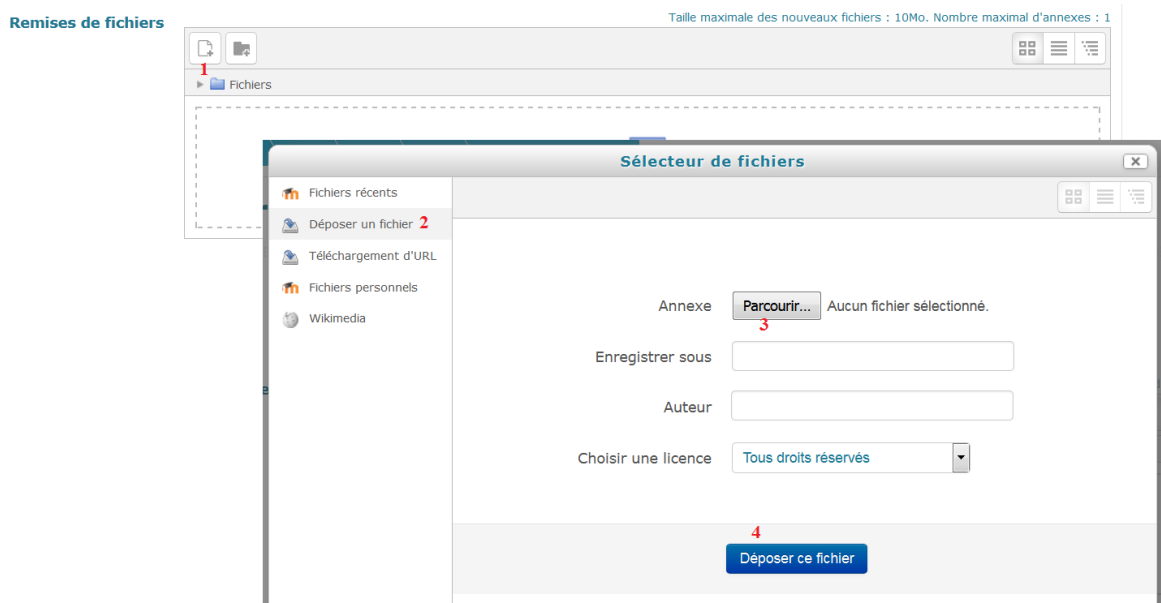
Remises de fichiers

Taille maximale des nouveaux fichiers : 10Mo. Nombre maximal d'annexes : 1

1

Fichiers

Sélecteur de fichiers

Fichiers récents

Déposer un fichier 2

Téléchargement d'URL

Fichiers personnels

Wikimedia

Annexe Parcourir... Aucun fichier sélectionné.

3

Enregistrer sous

Auteur

Choisir une licence Tous droits réservés

4

Déposer ce fichier